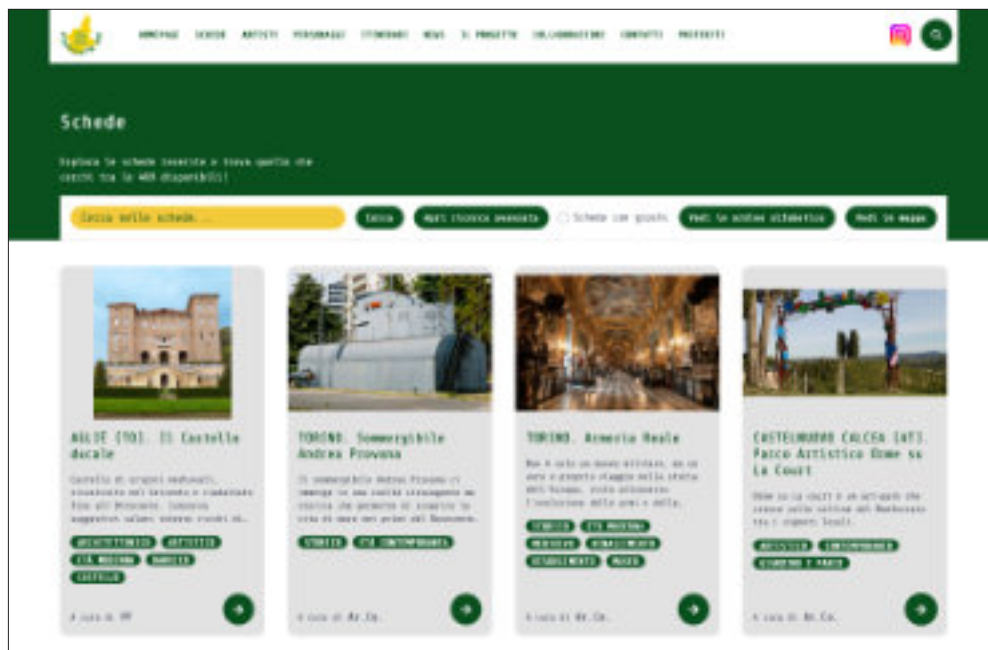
HOMEPAGE SCHEDE ARTISTI PERSONAGGI ITINERARI NEWS IL PROGETTO COLLABORAZIONE CONTATTI PROTEGGITI

Schede

Esplora le schede inserite e trova quella che cerchi tra le 469 disponibili!

Cerca nelle schede...

Cerca

Apri ricerca avanzata

Schede con giochi

Vedi in ordine alfabetico

Vedi in mappa

AGLIÈ (TO). Il Castello ducale

Castello di origini medievali, rinnovato nel Seicento e rimaneggiato fino all'Ottocento. Conserva suggestivi saloni, arredi ricchi di...

ARCHITETTONICO ARTISTICO ETÀ MODERNA BAROCCO CASTELLO

A cura di PP

TORINO. Sommergibile Andrea Provana

Il sommergibile Andrea Provana si immerge in una nuova immagine ma storica che permette di scoprire la vita di mare nel primo del Novecento.

STORICO ETÀ CONTEMPORANEA

A cura di Ar.Co.

TORINO. Armeria Reale

Non è solo un museo militare, ma un vero e proprio viaggio nella storia dei Savoia, visto attraverso l'evoluzione delle armi e delle...

STORICO ETÀ MODERNA MEDIOEVO RINASCIMENTO RISORGIMENTO MUSEO

A cura di Ar.Co.

CASTELNUOVO CALCEA (AT). Parco Artistico Orme su La Court

Orme su La Court è un art-park che cresce nelle colline del Monferrato tra i vigneti locali.

ARTISTICO CONTEMPORANEO GIARDINO E PARCO

A cura di Ar.Co.